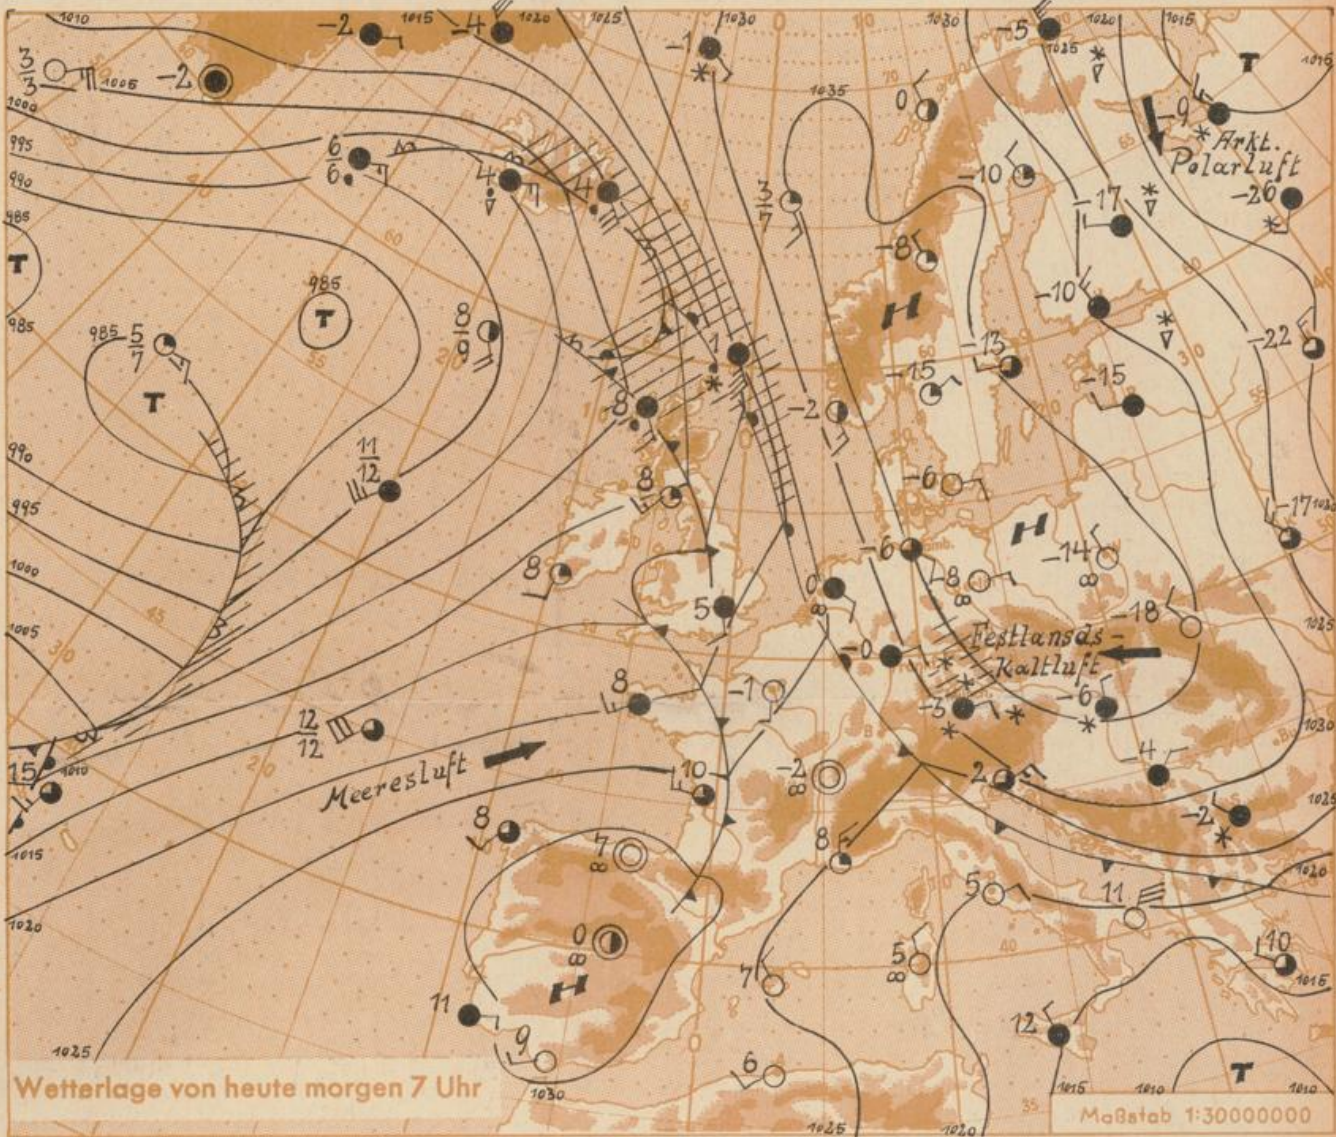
1010
1015
1020
1025
1030
1030
1025
1020
1015
1015
$\frac{3}{3}$
1005
-2
-2
-4
-1
-5
T
1000
1035
0
995
$\frac{6}{6}$
4
4
$\frac{3}{7}$
-10
-9
Arkt. Polarluft
990
-17
-26
985
-8
T
985
T
H
-10
985 $\frac{5}{7}$
$\frac{8}{9}$
-22
T
6
1
-15
-13
-15
990
8
-2
$\frac{11}{12}$
995
-6
8
-17
1000
-6
H
-14
8
-8
1005
0
5
-18
Festlands-kaltluft
-0
1025
8
-1
-5
-6
1030
$\frac{12}{12}$
1010
-4
15
Meeresluft
10
-2
2
1015
8
-2
7
8
1025
1020
5
11
1020
0
5
10
11
7
1015
9
12
1025
6
1030
1025
1020
1015
1010
1010
Wetterlage von heute morgen 7 Uhr
Maßstab 1:30000000